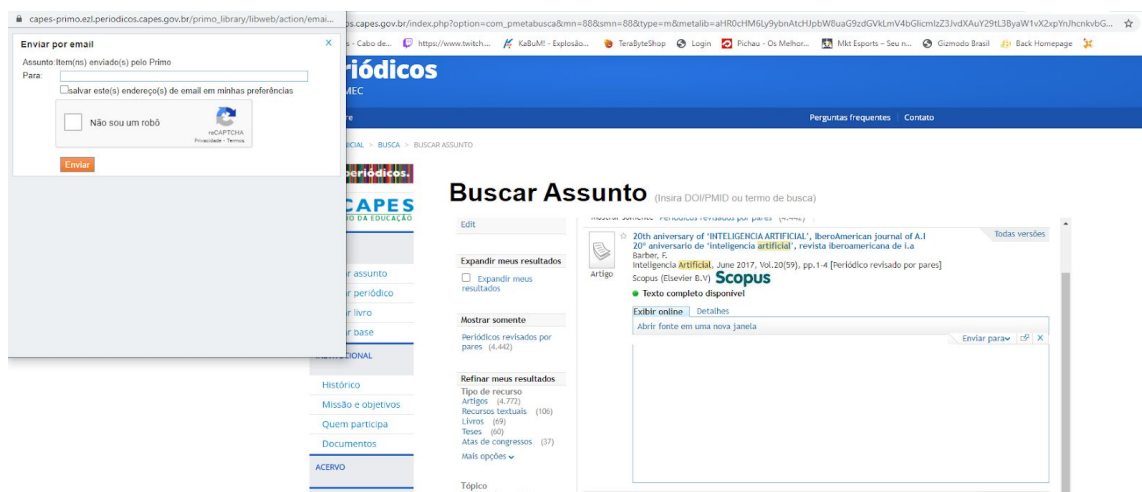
capes-primo.ezl.periodicos.capes.gov.br/primo_library/libweb/action/emai...

s.capes.gov.br/index.php?option=com_pmetabusca&mn=88&smn=88&type=m&metalib=aHR0cHM6Ly9ybnAtcHJpbW8uaG9zdGVkLmV4bGlicmlzZ3JvdXAuY29tL3ByaW1vX2xpYnJhcnkvbG...

s - Cabo de... https://www.twitch... KaBuM! - Explosão... TeraByteShop Login Pichau - Os Melhor... Mkt Esports – Seu n... Gizmodo Brasil Back Homepage

Enviar por email

×

Assunto Item(ns) enviado(s) pelo Primo

Para:

salvar este(s) endereço(s) de email em minhas preferências

Não sou um robô

reCAPTCHA
Privacidade - Termos

Enviar

riódicos

MEC

Perguntas frequentes | Contato

ICIAL > BUSCA > BUSCAR ASSUNTO

periódicos.

CAPES

O DA EDUCAÇÃO

r assunto

r periódico

r livro

r base

TITUCIONAL

Histórico

Missão e objetivos

Quem participa

Documentos

ACERVO

Buscar Assunto (Insira DOI/PMID ou termo de busca)

Edit

Expandir meus resultados

Expandir meus resultados

Mostrar somente

Periódicos revisados por pares (4.442)

Refinar meus resultados

Tipo de recurso

Artigos (4.772)

Recursos textuais (106)

Livros (69)

Teses (60)

Atas de congressos (37)

Mais opções

Tópico

Mostrar somente Periódicos revisados por pares (4.442)

Todas versões

20th aniversary of 'INTELIGENCIA ARTIFICIAL', IberoAmerican journal of A.I
20° aniversario de 'inteligencia artificial', revista iberoamericana de i.a

Barber, F.

Inteligencia Artificial, June 2017, Vol.20(59), pp.1-4 [Periódico revisado por pares]

Artigo

Scopus (Elsevier B.V) Scopus

Texto completo disponível

Exibir online | Detalhes

Abrir fonte em uma nova janela

Enviar para X